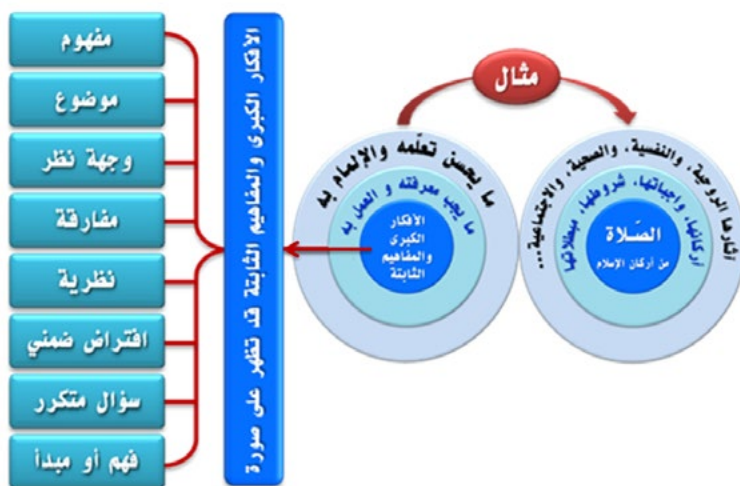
مفهوم

موضوع

وجهة نظر

مفارقة

نظرية

افتراض ضمني

سؤال متكرر

فهم أو مبدأ

الأفكار الكبرى و المفاهيم الثابتة قد تظهر على صورة

مثال

ما يحسن تعلّمه والإلمام به

ما يجب معرفته و العمل به

الأفكار الكبرى والمفاهيم الثابتة

آثارها الروحية، والنفسية، والصحية، والإجتماعية...

أركانها، واجباتها، شروطها، مبطلاتها

الصَّلاة

من أركان الإسلام